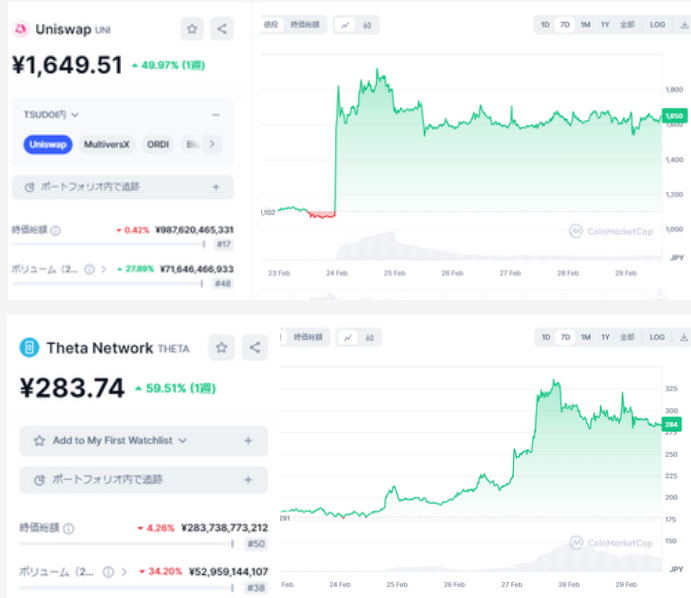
Uniswap UNI

¥1,649.51 ▲ 49.97% (1週)

TSUDO内

Uniswap MultiversX ORDI Blu

ポートフォリオ内で追跡 +

時価総額 ▼ 0.42% ¥987,620,465,331 #17

ボリューム（2... ▲ 27.89% ¥71,646,466,933 #48

価格 時価総額 60

1D 7D 1M 1Y 全部 LOG

1,600
1,650
1,400
1,200
1,000
1,102

CoinMarketCap

JPY

23 Feb 24 Feb 25 Feb 26 Feb 27 Feb 28 Feb 29 Feb

Theta Network THETA

¥283.74 ▲ 59.51% (1週)

Add to My First Watchlist +

ポートフォリオ内で追跡 +

時価総額 ▼ 4.26% ¥283,738,773,212 #50

ボリューム（2... ▼ 34.20% ¥52,959,144,107 #38

時価総額 60

1D 7D 1M 1Y 全部 LOG

325
300
284
250
225
200
175
191

CoinMarketCap

JPY

Feb 24 Feb 25 Feb 26 Feb 27 Feb 28 Feb 29 Feb